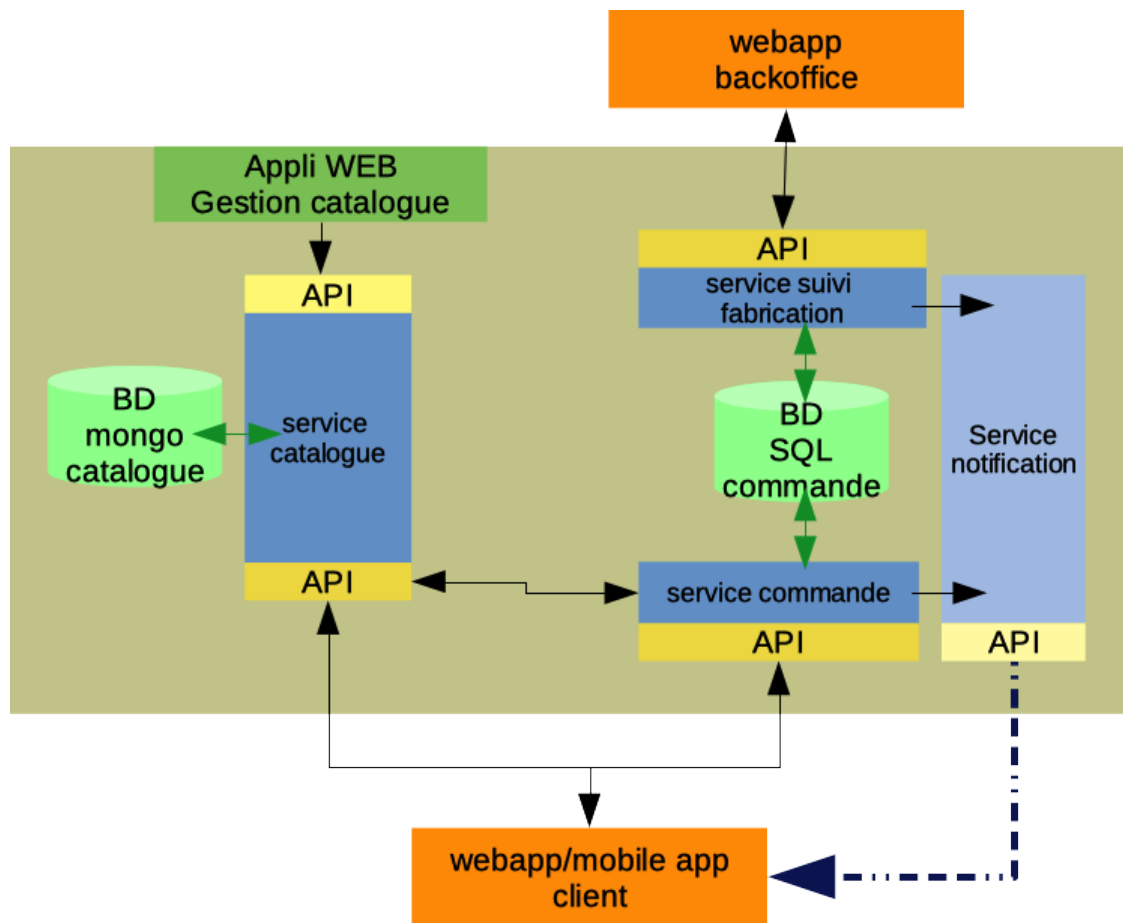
webapp backoffice

Appli WEB Gestion catalogue

API

BD mongo catalogue

service catalogue

API

API

service suivi fabrication

BD SQL commande

Service notification

service commande

API

API

webapp/mobile app client